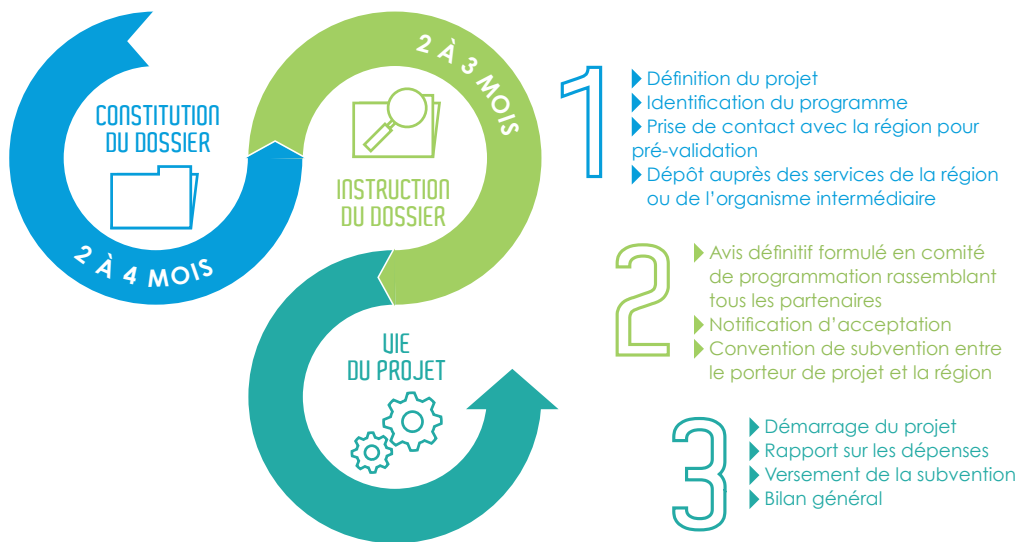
CONSTITUTION DU DOSSIER

2 À 4 MOIS

2 À 3 MOIS

INSTRUCTION DU DOSSIER

VIE DU PROJET

1

Définition du projet
Identification du programme
Prise de contact avec la région pour pré-validation
Dépôt auprès des services de la région ou de l'organisme intermédiaire

2

Avis définitif formulé en comité de programmation rassemblant tous les partenaires
Notification d'acceptation
Convention de subvention entre le porteur de projet et la région

3

Démarrage du projet
Rapport sur les dépenses
Versement de la subvention
Bilan général